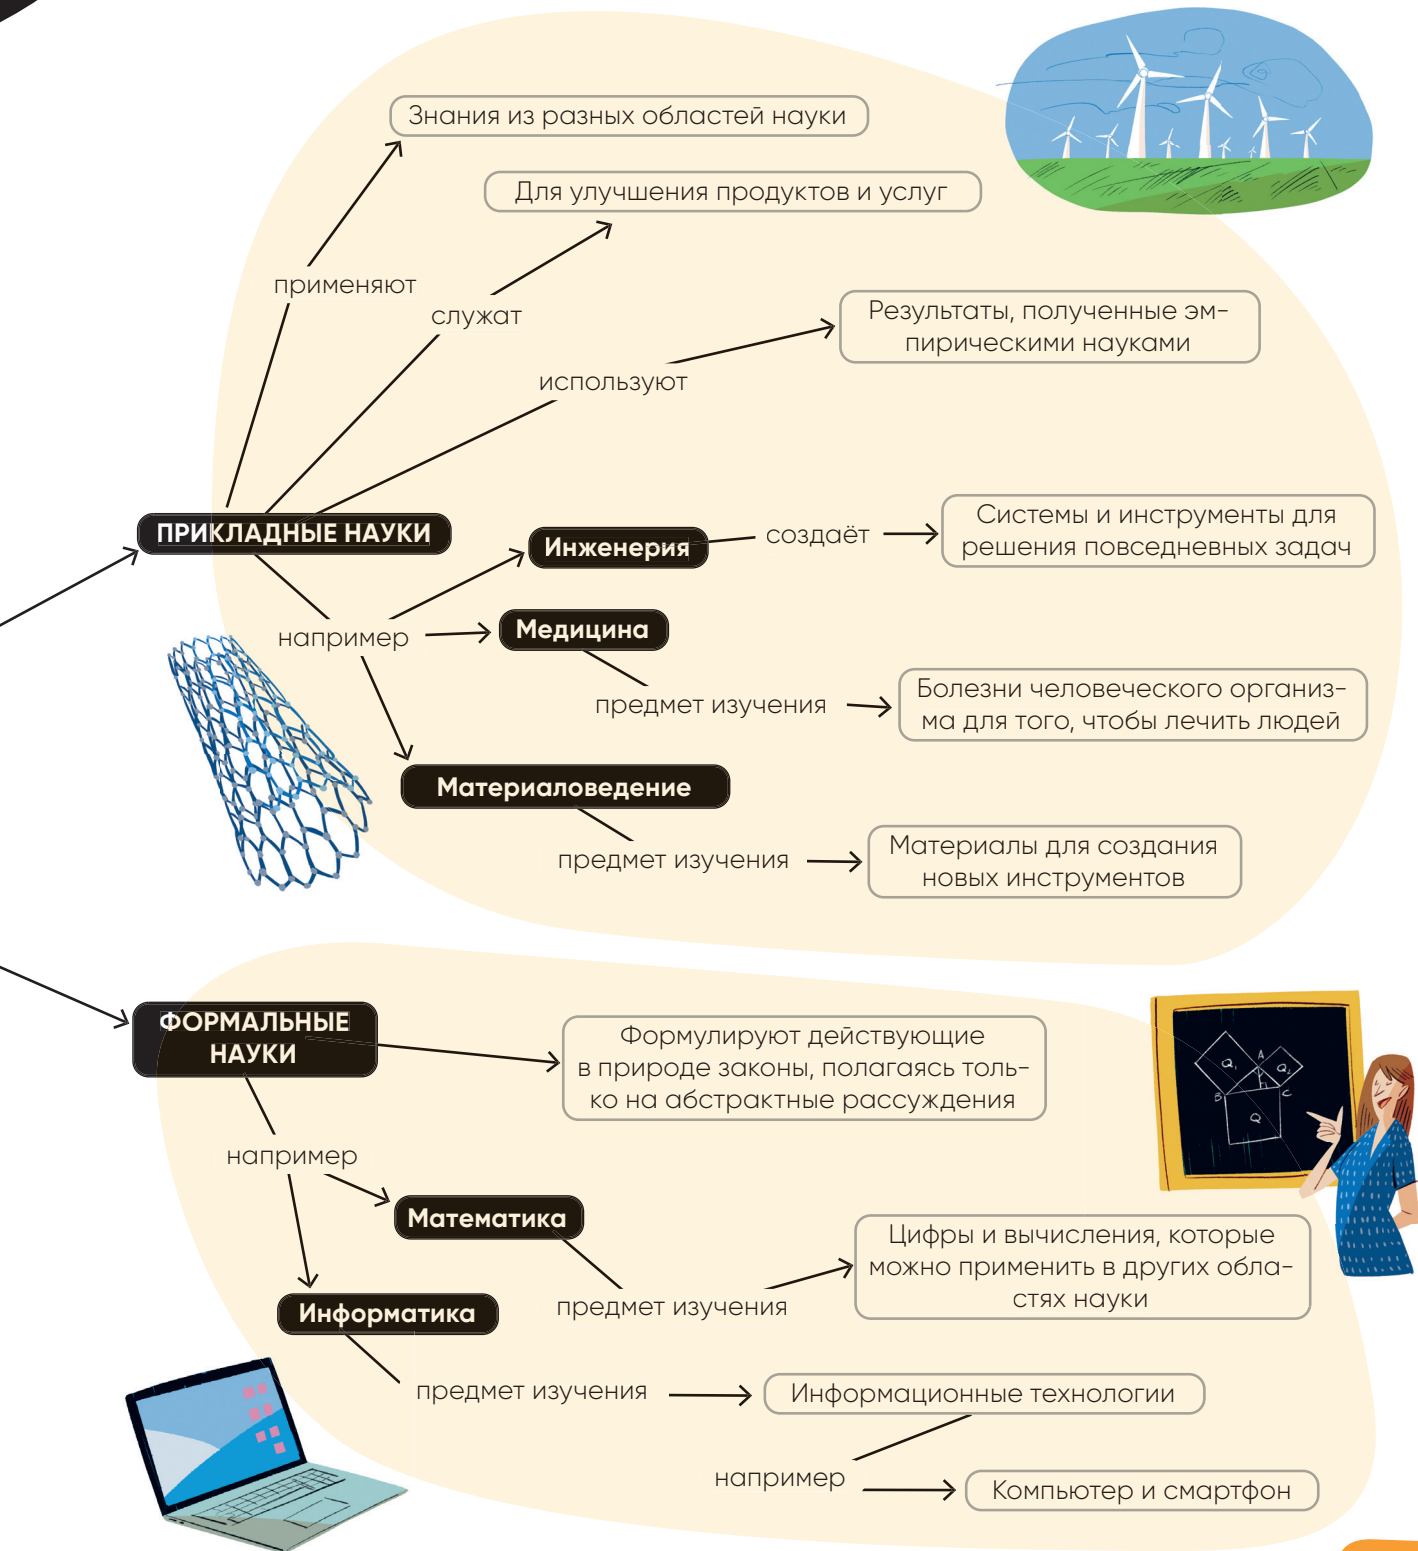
Знания из разных областей науки

Для улучшения продуктов и услуг

применяют

служат

Результаты, полученные эмпирическими науками

используют

ПРИКЛАДНЫЕ НАУКИ

Инженерия

создаёт

Системы и инструменты для решения повседневных задач

например

Медицина

предмет изучения

Болезни человеческого организма для того, чтобы лечить людей

Материаловедение

предмет изучения

Материалы для создания новых инструментов

ФОРМАЛЬНЫЕ НАУКИ

Формулируют действующие в природе законы, полагаясь только на абстрактные рассуждения

например

Математика

Цифры и вычисления, которые можно применить в других областях науки

предмет изучения

Информатика

предмет изучения

Информационные технологии

например

Компьютер и смартфон